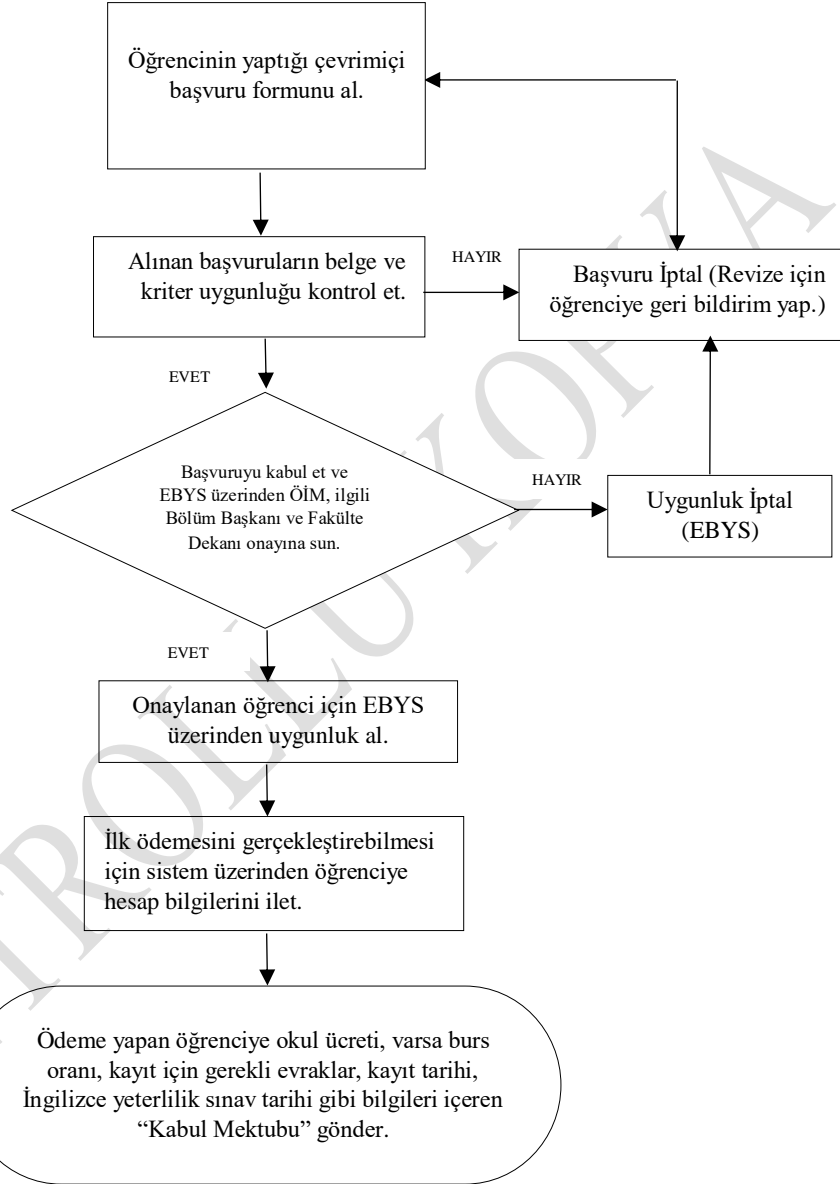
Öğrencinin yaptığı çevrimiçi başvuru formunu al.

Alınan başvuruların belge ve kriter uygunluğu kontrol et.

HAYIR

Başvuru İptal (Revize için öğrenciye geri bildirim yap.)

EVET

Başvuruyu kabul et ve EBYS üzerinden ÖİM, ilgili Bölüm Başkanı ve Fakülte Dekanı onayına sun.

HAYIR

Uygunluk İptal (EBYS)

EVET

Onaylanan öğrenci için EBYS üzerinden uygunluk al.

İlk ödemesini gerçekleştirebilmesi için sistem üzerinden öğrenciye hesap bilgilerini ilet.

Ödeme yapan öğrenciye okul ücreti, varsa burs oranı, kayıt için gerekli evraklar, kayıt tarihi, İngilizce yeterlilik sınav tarihi gibi bilgileri içeren "Kabul Mektubu" gönder.

KONTROLLÜ KOPYA